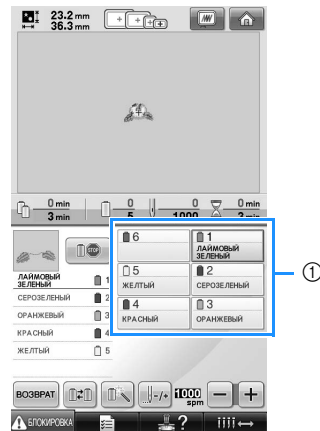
23.2 mm
36.3 mm

0 min
3 min
0
0
1000
0 min
2 min

6
1
ЛАЙМОВЫЙ ЗЕЛЕНЫЙ
5
ЖЕЛТЫЙ
2
СЕРОЗЕЛЕНЫЙ
4
КРАСНЫЙ
3
ОРАНЖЕВЫЙ

①

STOP

ЛАЙМОВЫЙ ЗЕЛЕНЫЙ 1
СЕРОЗЕЛЕНЫЙ 2
ОРАНЖЕВЫЙ 3
КРАСНЫЙ 4
ЖЕЛТЫЙ 5

ВОЗВРАТ
-/+
1000 spm
−
+
БЛОКИРОВКА
?